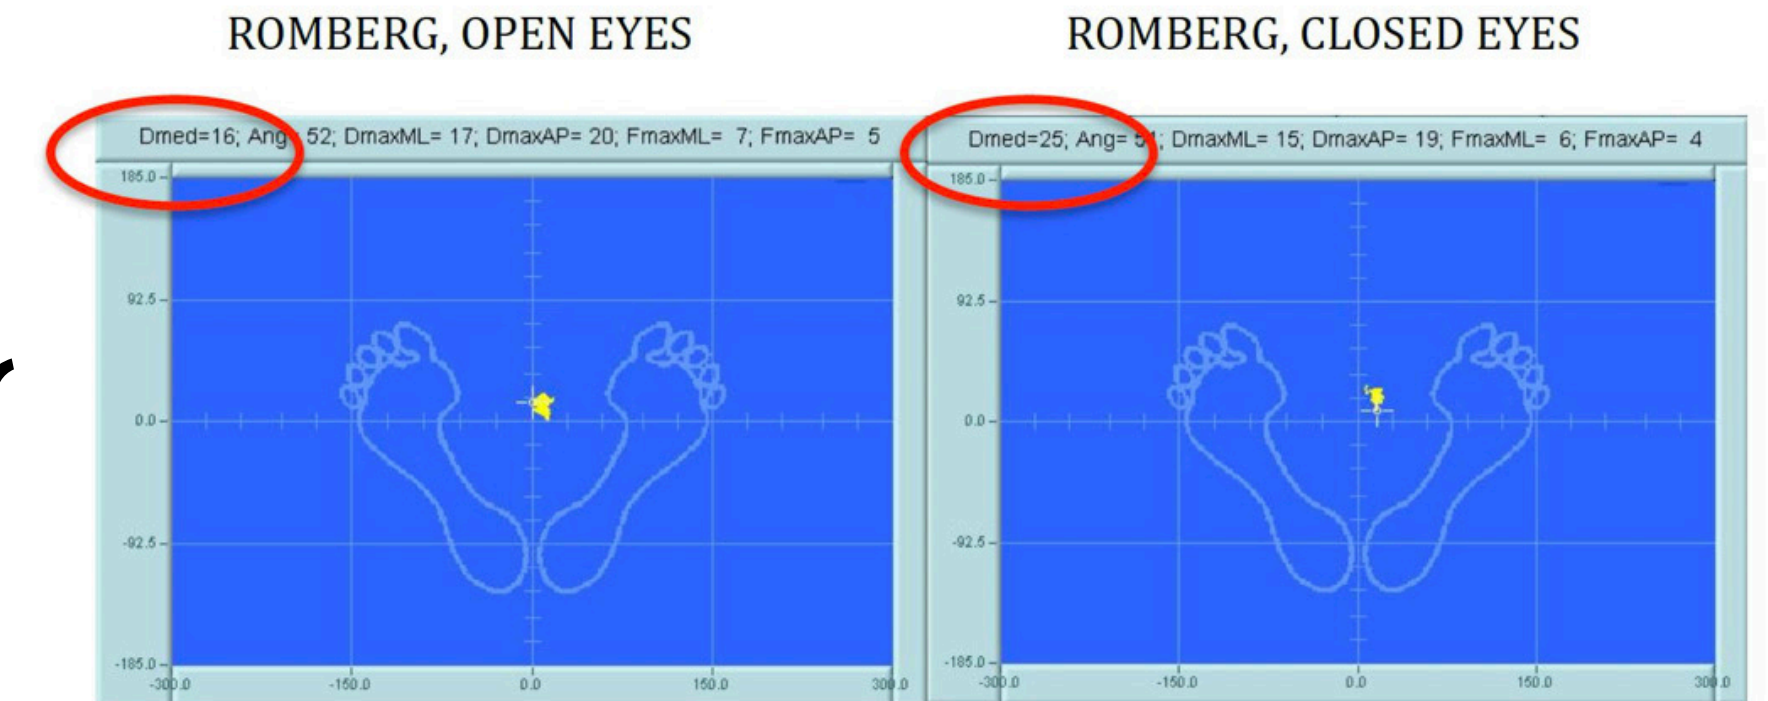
ROMBERG, OPEN EYES

Dmed=16; Ang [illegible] 52; DmaxML= 17; DmaxAP= 20; FmaxML= 7; FmaxAP= 5

185.0
92.5
0.0
-92.5
-185.0
-300.0
-150.0
0.0
150.0
300.0

ROMBERG, CLOSED EYES

Dmed=25; Ang= 5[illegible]; DmaxML= 15; DmaxAP= 19; FmaxML= 6; FmaxAP= 4

185.0
92.5
0.0
-92.5
-185.0
-300.0
-150.0
0.0
150.0
300.0